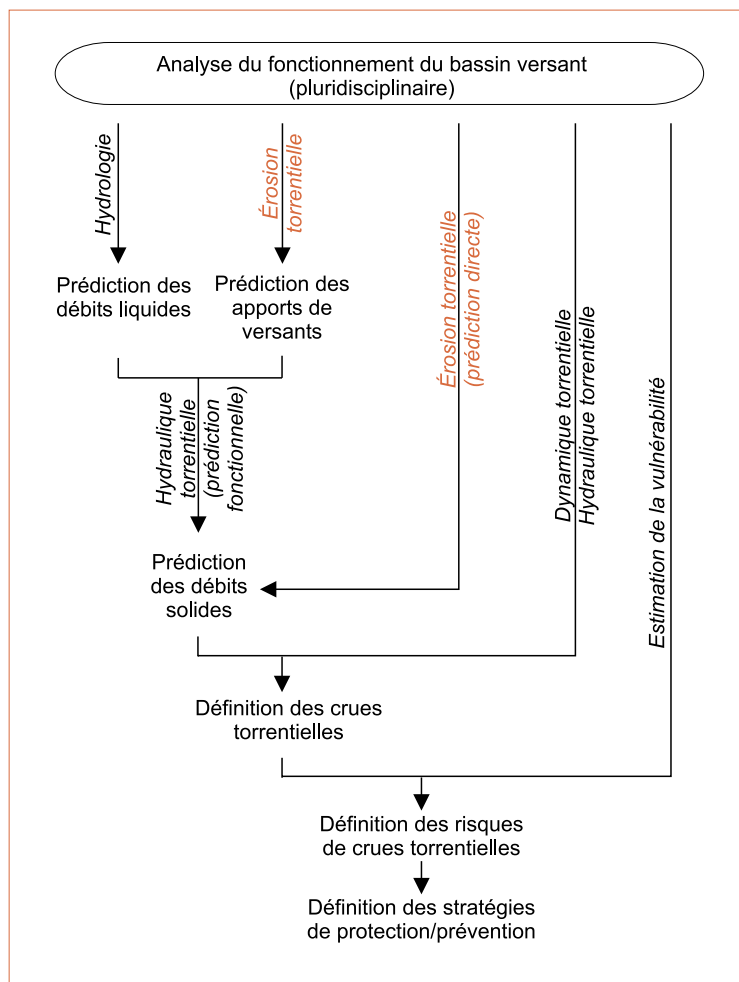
Analyse du fonctionnement du bassin versant (pluridisciplinaire)

Hydrologie

Érosion torrentielle

Érosion torrentielle (prédiction directe)

Dynamique torrentielle

Hydraulique torrentielle

Estimation de la vulnérabilité

Prédiction des débits liquides

Prédiction des apports de versants

Hydraulique torrentielle (prédiction fonctionnelle)

Prédiction des débits solides

Définition des crues torrentielles

Définition des risques de crues torrentielles

Définition des stratégies de protection/prévention